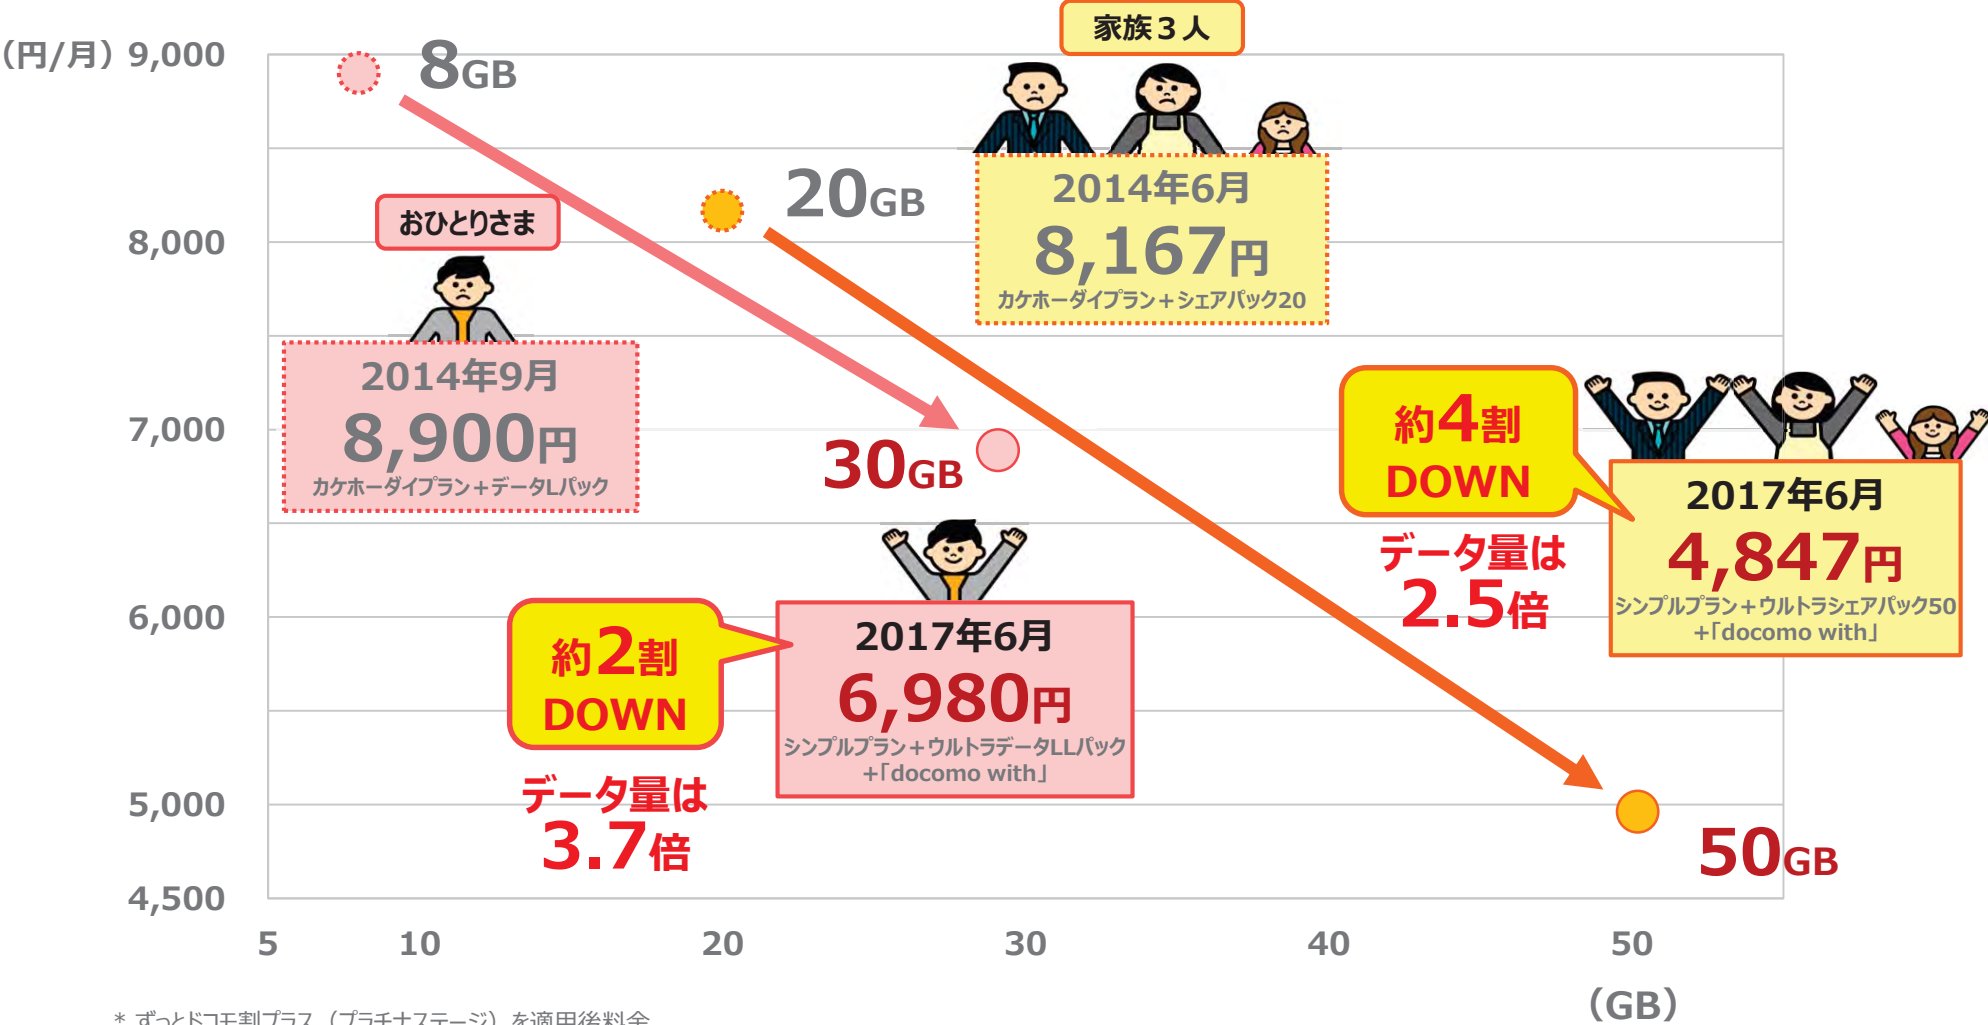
(円/月) 9,000
8,000
7,000
6,000
5,000
4,500

5
10
20
30
40
50
(GB)

8GB

20GB

家族３人

2014年6月
8,167円
カケホーダイプラン＋シェアパック20

おひとりさま

2014年9月
8,900円
カケホーダイプラン＋データLパック

30GB

約4割
DOWN

データ量は
2.5倍

2017年6月
4,847円
シンプルプラン＋ウルトラシェアパック50
＋「docomo with」

約2割
DOWN

データ量は
3.7倍

2017年6月
6,980円
シンプルプラン＋ウルトラデータLLパック
＋「docomo with」

50GB

＊ ずっとドコモ割プラス（プラチナステージ）を適用後料金